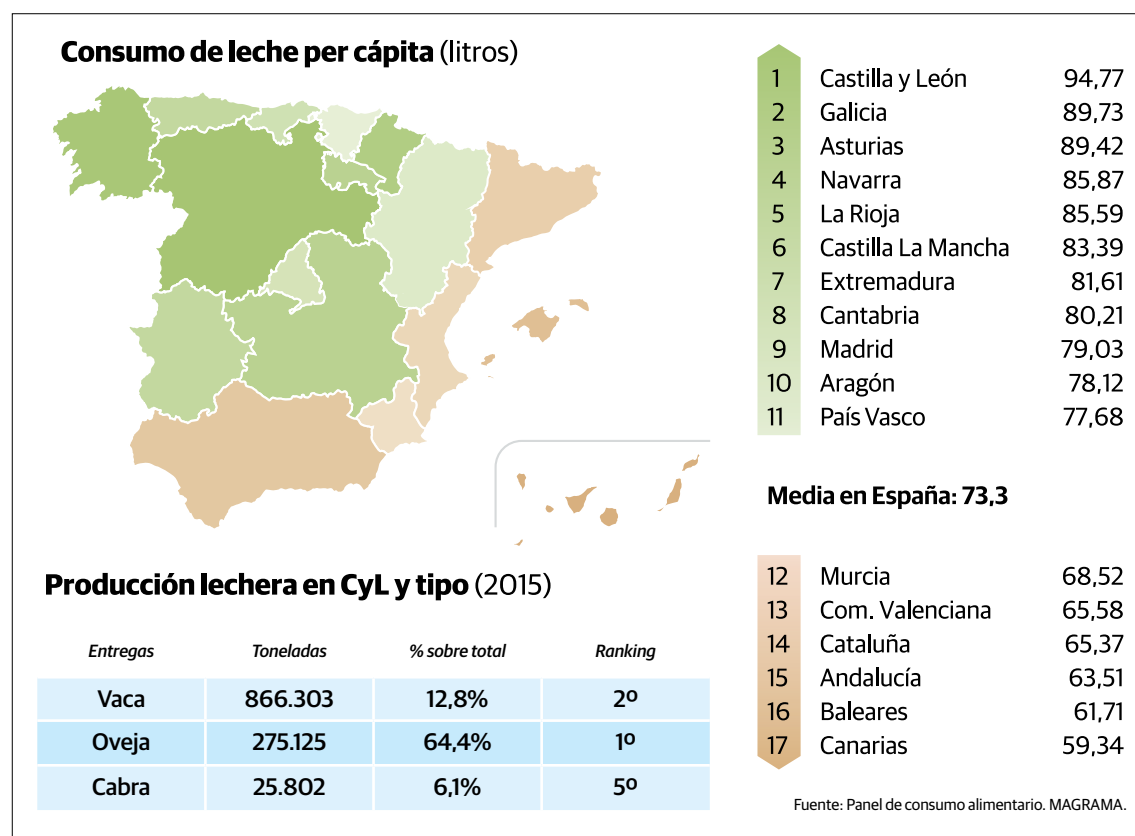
**Consumo de leche per cápita** (litros)

| | | |
|---|---|---|
| 1 | Castilla y León | 94,77 |
| 2 | Galicia | 89,73 |
| 3 | Asturias | 89,42 |
| 4 | Navarra | 85,87 |
| 5 | La Rioja | 85,59 |
| 6 | Castilla La Mancha | 83,39 |
| 7 | Extremadura | 81,61 |
| 8 | Cantabria | 80,21 |
| 9 | Madrid | 79,03 |
| 10 | Aragón | 78,12 |
| 11 | País Vasco | 77,68 |

**Media en España: 73,3**

| | | |
|---|---|---|
| 12 | Murcia | 68,52 |
| 13 | Com. Valenciana | 65,58 |
| 14 | Cataluña | 65,37 |
| 15 | Andalucía | 63,51 |
| 16 | Baleares | 61,71 |
| 17 | Canarias | 59,34 |

**Producción lechera en CyL y tipo** (2015)

| Entregas | Toneladas | % sobre total | Ranking |
|---|---|---|---|
| Vaca | 866.303 | 12,8% | 2º |
| Oveja | 275.125 | 64,4% | 1º |
| Cabra | 25.802 | 6,1% | 5º |

Fuente: Panel de consumo alimentario. MAGRAMA.